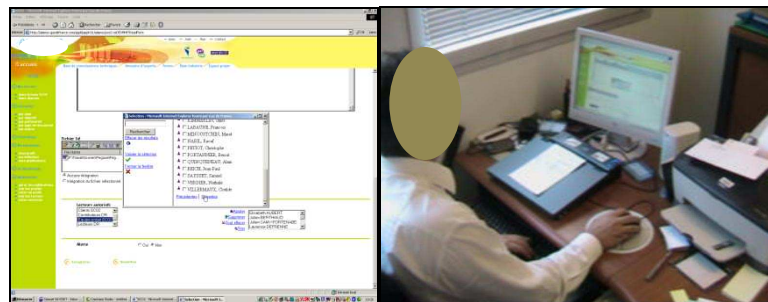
Rechercher

Sélection - Microsoft Internet Explorer

LAPASTRE, Francois
MENCONTONI, Marcel
MAHEL, Raoul
PERROT, Christophe
FORTASSIER, Benoît
STERCHINSKY, Alain
BERGE, Jean-Paul
SAUSSET, Gérard
VERDIER, Nathalie
VILLEMAGNE, Claude

Précédente 1 Suivante

Oui Non